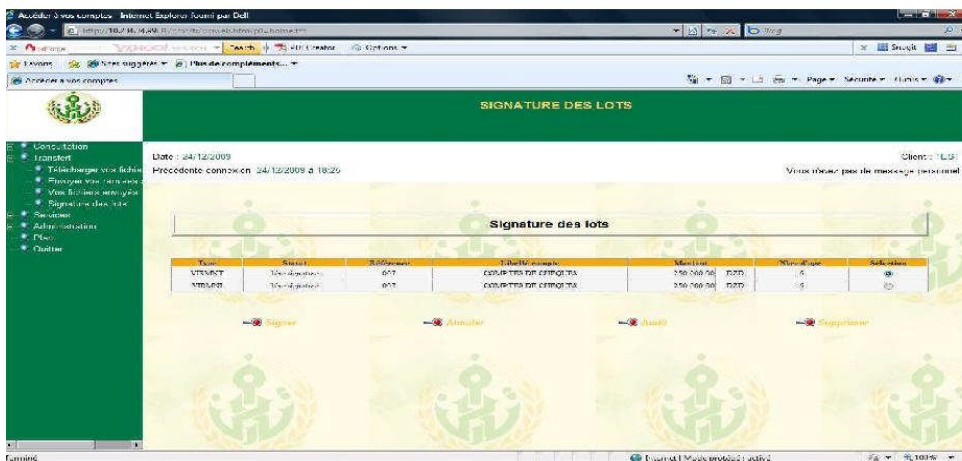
Accéder à vos comptes - Internet Explorer fourni par Dell

http://10.7.4.4.49/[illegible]

YAHOO! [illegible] Search PDF Creator Options

Favoris Sites suggérés Plus de compléments...

Accéder à vos comptes

Page Sécurité Outils

SIGNATURE DES LOTS

Consultation
Transfert
Télécharger vos fichiers
Envoyer vos fichiers
Vos fichiers envoyés
Signature des lots
Services
Administration
Plan
Quitter

Date : 24/12/2009

Client : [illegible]

Précédente connexion 24/12/2009 à 18:26

Vous n'avez pas de message personnel

Signature des lots

| Type | Statut | Référence | Libellé compte | Montant | | Nbre d'opé | Sélection |
|---|---|---|---|---|---|---|---|
| VIRMNT | Vérifiqué | 017 | COMPTES DE CHEQUES | 250 000,00 | DZD | 5 | |
| VIRMNT | Vérifiqué | 017 | COMPTES DE CHEQUES | 250 000,00 | DZD | 5 | |

Signer Annuler Audit Supprimer

Terminé

Internet | Mode protégé : activé

100%